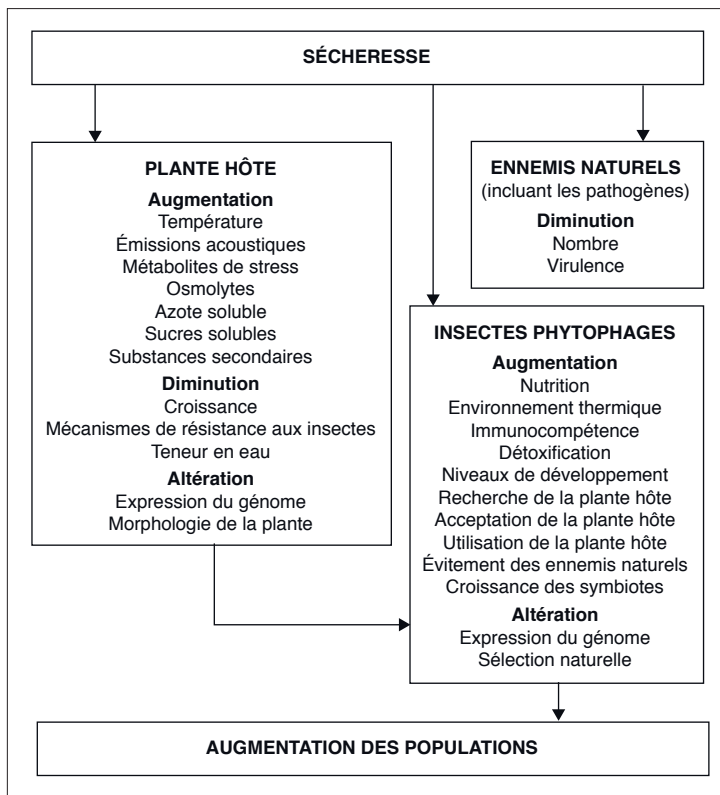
SÉCHERESSE

PLANTE HÔTE
Augmentation
Température
Émissions acoustiques
Métabolites de stress
Osmolytes
Azote soluble
Sucres solubles
Substances secondaires
Diminution
Croissance
Mécanismes de résistance aux insectes
Teneur en eau
Altération
Expression du génome
Morphologie de la plante

ENNEMIS NATURELS
(incluant les pathogènes)
Diminution
Nombre
Virulence

INSECTES PHYTOPHAGES
Augmentation
Nutrition
Environnement thermique
Immunocompétence
Détoxification
Niveaux de développement
Recherche de la plante hôte
Acceptation de la plante hôte
Utilisation de la plante hôte
Évitement des ennemis naturels
Croissance des symbiotes
Altération
Expression du génome
Sélection naturelle

AUGMENTATION DES POPULATIONS